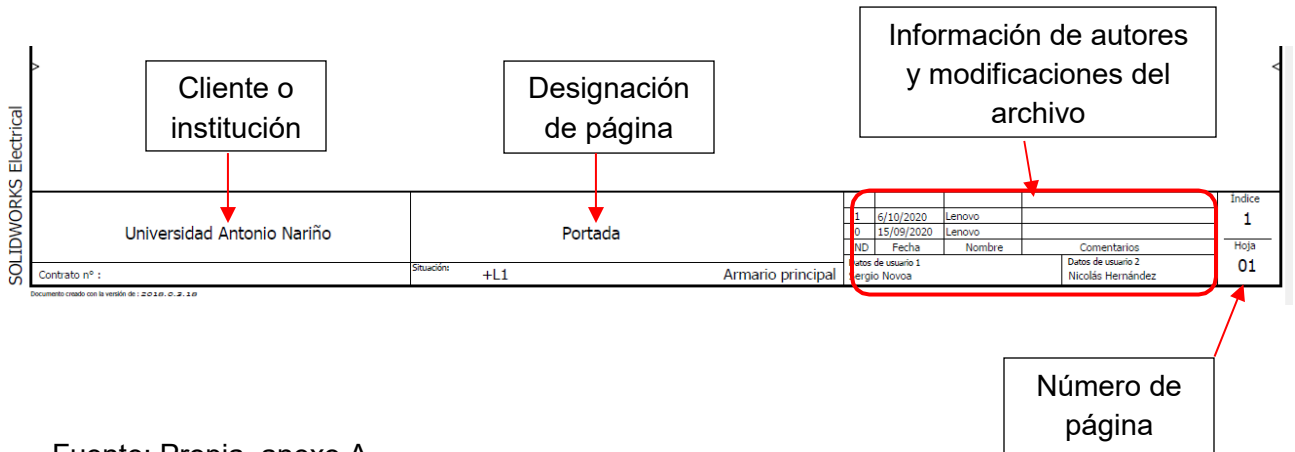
SOLIDWORKS Electrical

Cliente o institución

Designación de página

Información de autores y modificaciones del archivo

Universidad Antonio Nariño

Portada

| | | | |
|---|---|---|---|
| 1 | 6/10/2020 | Lenovo | |
| 0 | 15/09/2020 | Lenovo | |
| IND | Fecha | Nombre | Comentarios |

Indice
1

Contrato n° :

Situación:
+L1

Armario principal

Datos de usuario 1
Sergio Novoa

Datos de usuario 2
Nicolás Hernández

Hoja
01

Documento creado con la versión de : 2018.0.3.18

Número de página

Fuente: Propia, anexo A